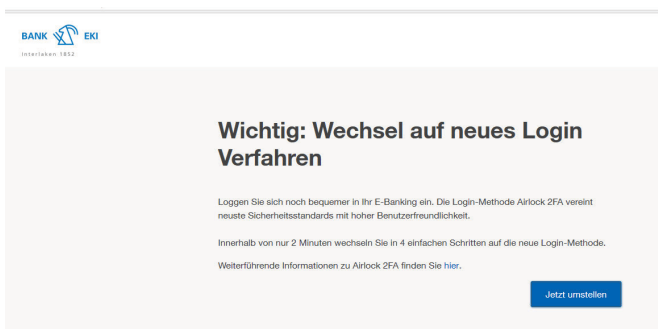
BANK EKI
Interlaken 1852

Wichtig: Wechsel auf neues Login Verfahren

Loggen Sie sich noch bequemer in Ihr E-Banking ein. Die Login-Methode Airlock 2FA vereint neuste Sicherheitsstandards mit hoher Benutzerfreundlichkeit.

Innerhalb von nur 2 Minuten wechseln Sie in 4 einfachen Schritten auf die neue Login-Methode.

Weiterführende Informationen zu Airlock 2FA finden Sie hier.

Jetzt umstellen